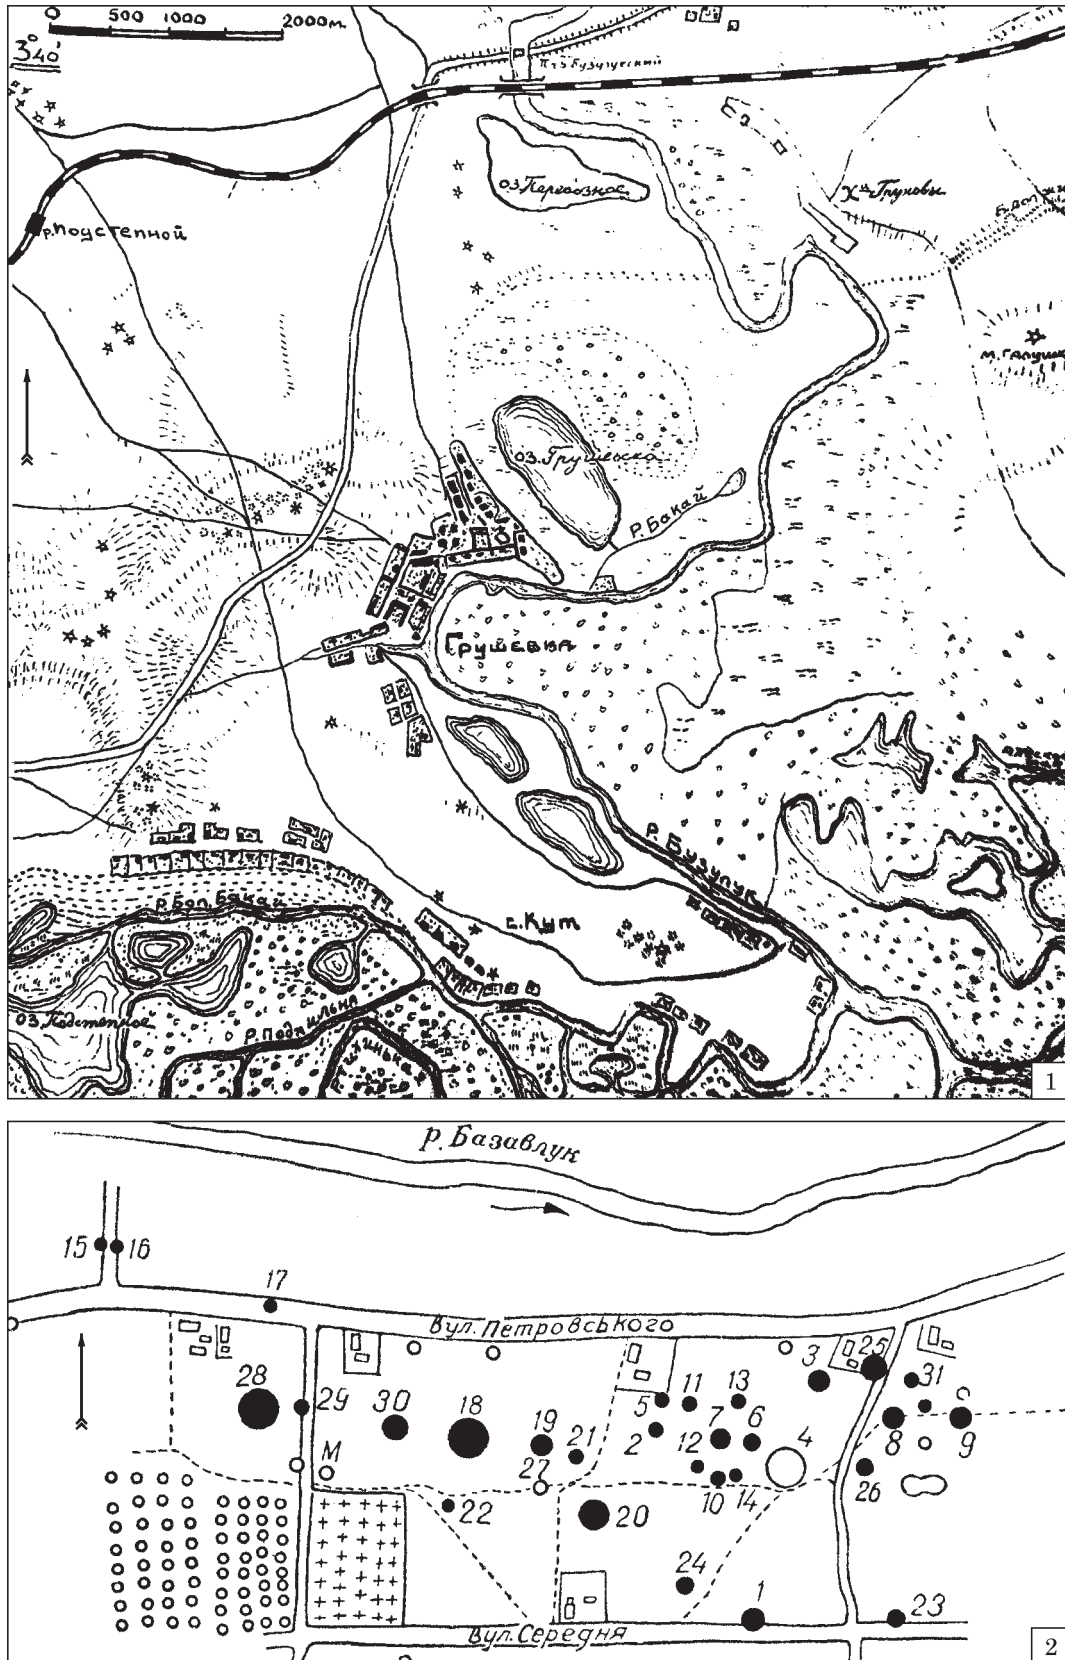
0 500 1000 2000м.
34°
П-т Бузулуцкий
оз. Перерозное
Х-р Груновы
р. Подстепной
м. Галушк
оз. Грушевско
Р. Бакай
Грушевка
Р. Бузулук
р. Бол. Бакай
с. Кут
оз. Подстепное
Р. Подпильна
1

Р. Базавлук
15 16
17
Вул. Петровського
28 29 30 18 19 21 5 2 11 13 7 6 12 10 14 4 3 25 31 8 9 26
М
27
22
20
24
1
23
Вул. Середня
2